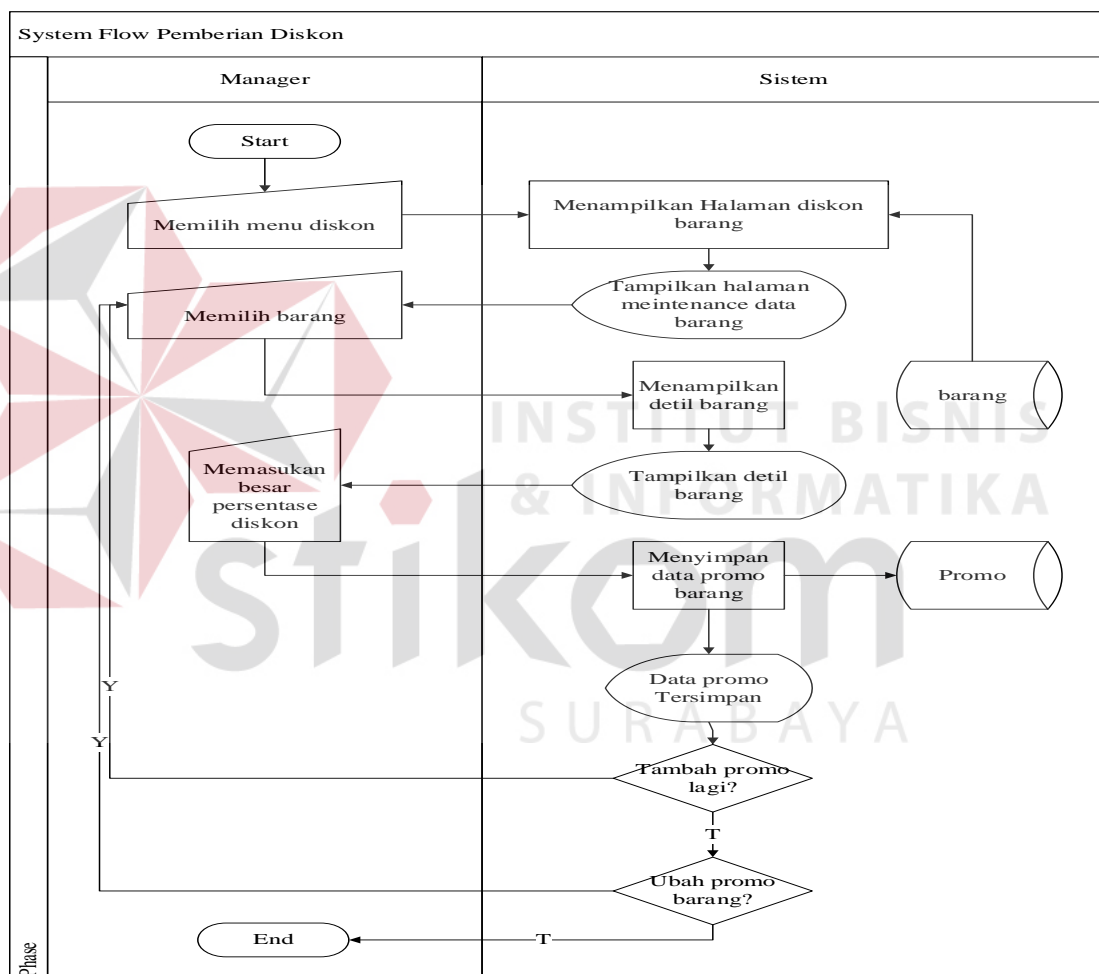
System Flow Pemberian Diskon

Manager

Sistem

Start

Memilih menu diskon

Menampilkan Halaman diskon barang

Tampilkan halaman meintenance data barang

Memilih barang

Menampilkan detil barang

barang

Memasukan besar persentase diskon

Tampilkan detil barang

Menyimpan data promo barang

Promo

Data promo Tersimpan

Y

Y

Tambah promo lagi?

T

Ubah promo barang?

End

T

Phase

INSTITUT BISNIS & INFORMATIKA

stikom

SURABAYA